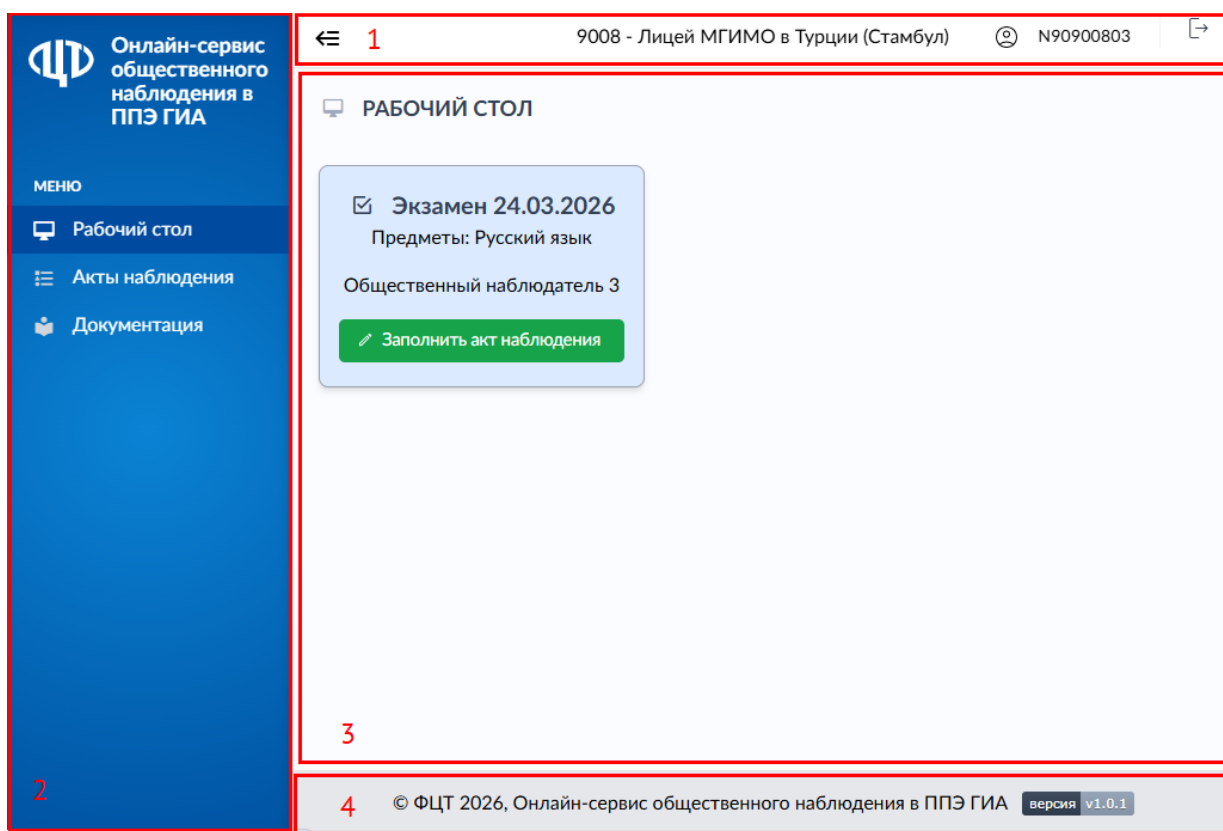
ФЦТ Онлайн-сервис общественного наблюдения в ППЭ ГИА

МЕНЮ

Рабочий стол

Акты наблюдения

Документация

2

1

9008 - Лицей МГИМО в Турции (Стамбул)

N90900803

РАБОЧИЙ СТОЛ

Экзамен 24.03.2026

Предметы: Русский язык

Общественный наблюдатель 3

Заполнить акт наблюдения

3

4

© ФЦТ 2026, Онлайн-сервис общественного наблюдения в ППЭ ГИА версия v1.0.1